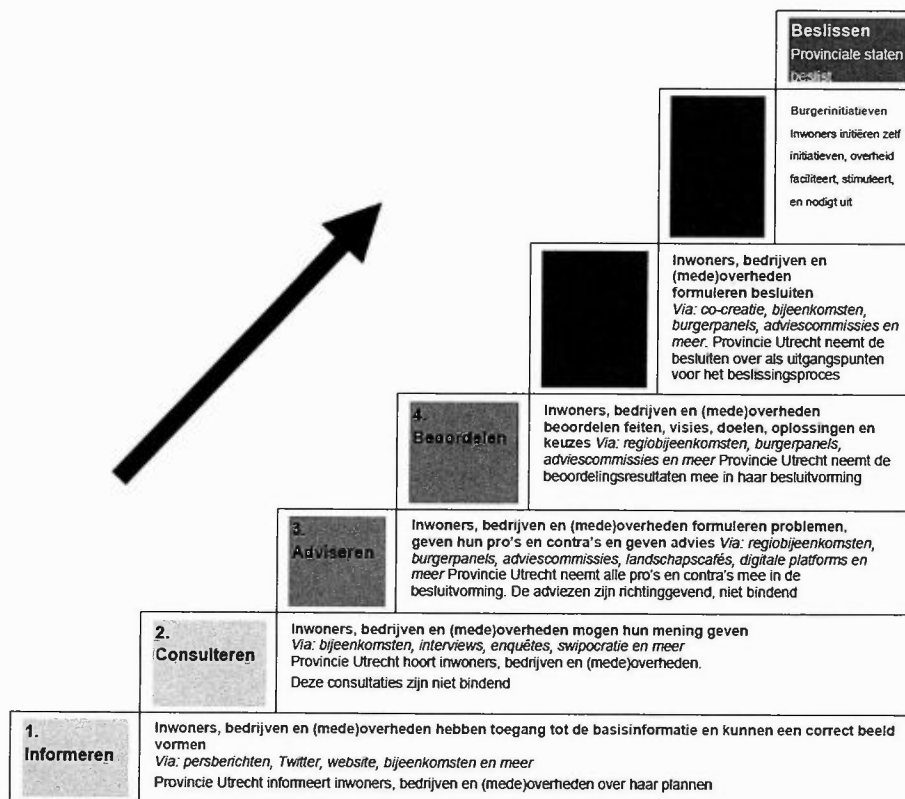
Beslissen
Provinciale staten
beslist

Burgerinitiatieven
Inwoners initiëren zelf initiatieven, overheid faciliteert, stimuleert, en nodigt uit

Inwoners, bedrijven en (mede)overheden formuleren besluiten
Via: co-creatie, bijeenkomsten, burgerpanels, adviescommissies en meer. Provincie Utrecht neemt de besluiten over als uitgangspunten voor het beslissingsproces

4.
Beoordelen

Inwoners, bedrijven en (mede)overheden beoordelen feiten, visies, doelen, oplossingen en keuzes Via: regiobijeenkomsten, burgerpanels, adviescommissies en meer Provincie Utrecht neemt de beoordelingsresultaten mee in haar besluitvorming

3.
Adviseren

Inwoners, bedrijven en (mede)overheden formuleren problemen, geven hun pro's en contra's en geven advies Via: regiobijeenkomsten, burgerpanels, adviescommissies, landschapscafés, digitale platforms en meer Provincie Utrecht neemt alle pro's en contra's mee in de besluitvorming. De adviezen zijn richtinggevend, niet bindend

2.
Consulteren

Inwoners, bedrijven en (mede)overheden mogen hun mening geven
Via: bijeenkomsten, interviews, enquêtes, swipocratie en meer
Provincie Utrecht hoort inwoners, bedrijven en (mede)overheden.
Deze consultaties zijn niet bindend

1.
Informeren

Inwoners, bedrijven en (mede)overheden hebben toegang tot de basisinformatie en kunnen een correct beeld vormen
Via: persberichten, Twitter, website, bijeenkomsten en meer
Provincie Utrecht informeert inwoners, bedrijven en (mede)overheden over haar plannen